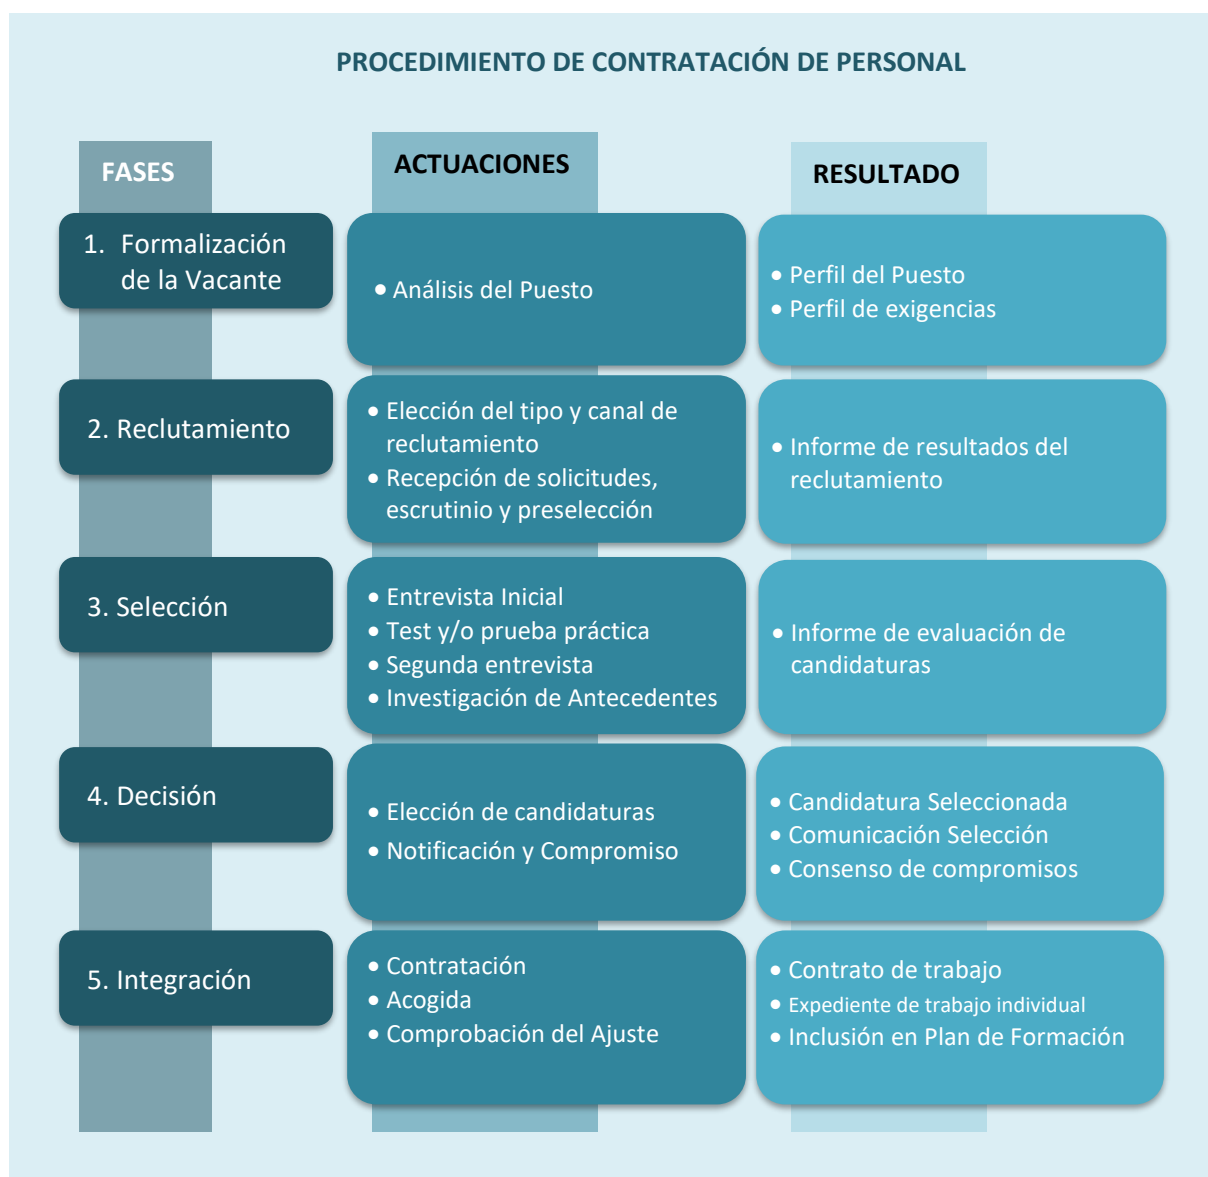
PROCEDIMIENTO DE CONTRATACIÓN DE PERSONAL

| FASES | ACTUACIONES | RESULTADO |
|---|---|---|
| 1. Formalización de la Vacante | • Análisis del Puesto | • Perfil del Puesto • Perfil de exigencias |
| 2. Reclutamiento | • Elección del tipo y canal de reclutamiento • Recepción de solicitudes, escrutinio y preselección | • Informe de resultados del reclutamiento |
| 3. Selección | • Entrevista Inicial • Test y/o prueba práctica • Segunda entrevista • Investigación de Antecedentes | • Informe de evaluación de candidaturas |
| 4. Decisión | • Elección de candidaturas • Notificación y Compromiso | • Candidatura Seleccionada • Comunicación Selección • Consenso de compromisos |
| 5. Integración | • Contratación • Acogida • Comprobación del Ajuste | • Contrato de trabajo • Expediente de trabajo individual • Inclusión en Plan de Formación |